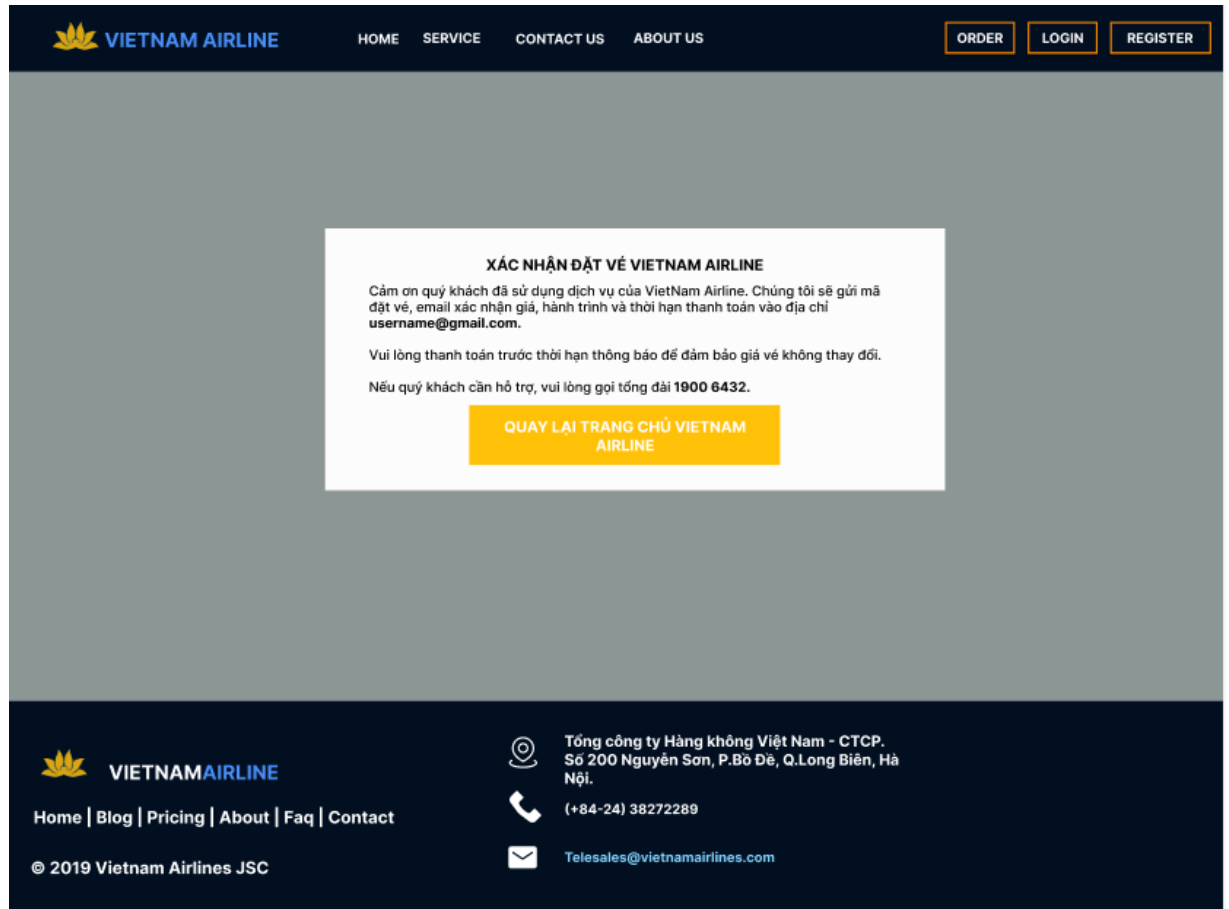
VIETNAM AIRLINE

HOME SERVICE CONTACT US ABOUT US

ORDER LOGIN REGISTER

XÁC NHẬN ĐẶT VÉ VIETNAM AIRLINE

Cảm ơn quý khách đã sử dụng dịch vụ của VietNam Airline. Chúng tôi sẽ gửi mã đặt vé, email xác nhận giá, hành trình và thời hạn thanh toán vào địa chỉ username@gmail.com.

Vui lòng thanh toán trước thời hạn thông báo để đảm bảo giá vé không thay đổi.

Nếu quý khách cần hỗ trợ, vui lòng gọi tổng đài 1900 6432.

QUAY LẠI TRANG CHỦ VIETNAM AIRLINE

VIETNAMAIRLINE

Home | Blog | Pricing | About | Faq | Contact

© 2019 Vietnam Airlines JSC

Tổng công ty Hàng không Việt Nam - CTCP. Số 200 Nguyễn Sơn, P.Bồ Đề, Q.Long Biên, Hà Nội.

(+84-24) 38272289

Telesales@vietnamairlines.com